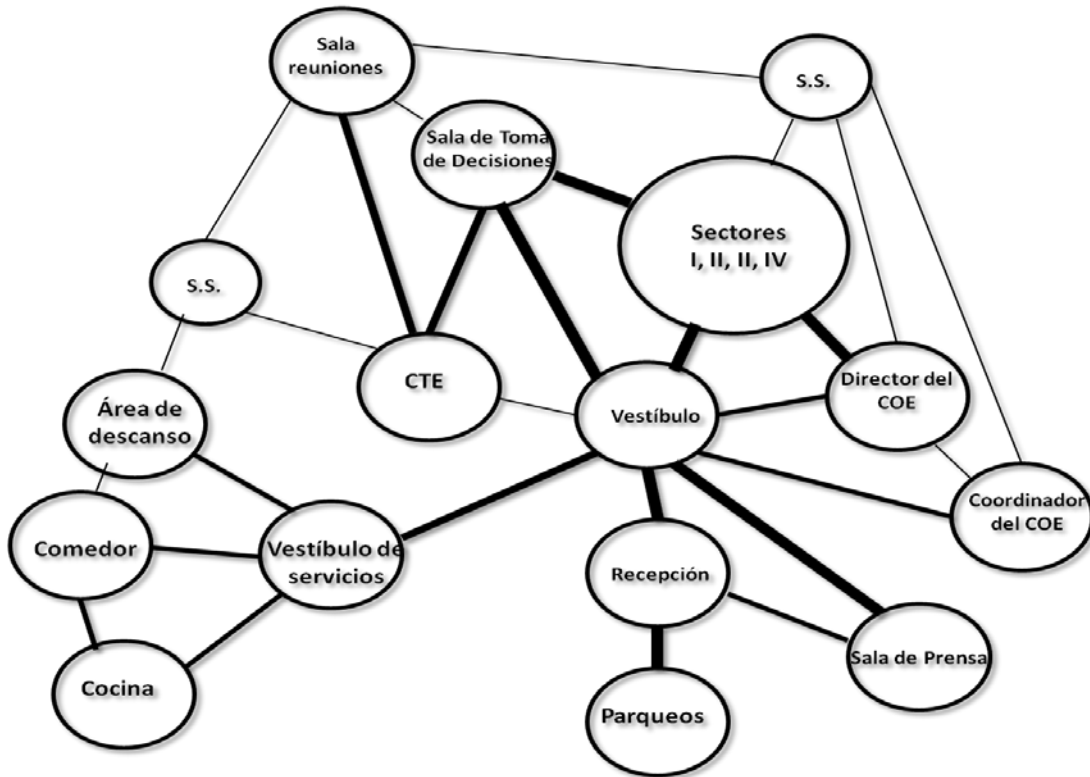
Sala reuniones

S.S.

Sala de Toma de Decisiones

Sectores I, II, II, IV

S.S.

CTE

Vestíbulo

Director del COE

Área de descanso

Coordinador del COE

Comedor

Vestíbulo de servicios

Recepción

Sala de Prensa

Cocina

Parqueos